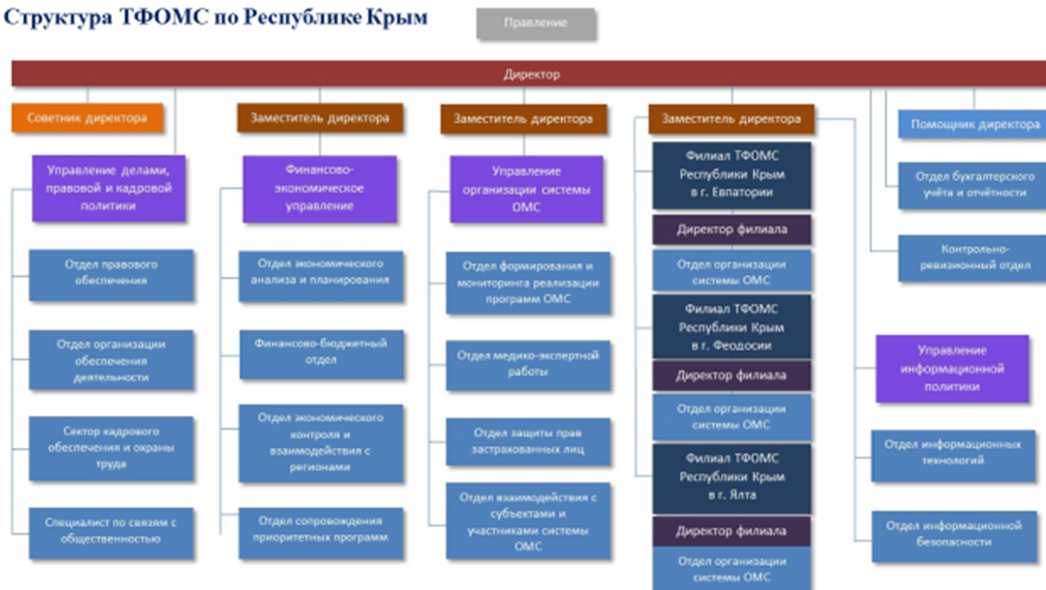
Структура ТФОМС по Республике Крым

Правление

Директор

Советник директора

Заместитель директора

Заместитель директора

Заместитель директора

Помощник директора

Управление делами, правовой и кадровой политики

Отдел правового обеспечения

Отдел организации обеспечения деятельности

Сектор кадрового обеспечения и охраны труда

Специалист по связям с общественностью

Финансово-экономическое управление

Отдел экономического анализа и планирования

Финансово-бюджетный отдел

Отдел экономического контроля и взаимодействия с регионами

Отдел сопровождения приоритетных программ

Управление организации системы ОМС

Отдел формирования и мониторинга реализации программ ОМС

Отдел медико-экспертной работы

Отдел защиты прав застрахованных лиц

Отдел взаимодействия с субъектами и участниками системы ОМС

Филиал ТФОМС Республики Крым в г. Евпатории

Директор филиала

Отдел организации системы ОМС

Филиал ТФОМС Республики Крым в г. Феодосии

Директор филиала

Отдел организации системы ОМС

Филиал ТФОМС Республики Крым в г. Ялта

Директор филиала

Отдел организации системы ОМС

Отдел бухгалтерского учёта и отчётности

Контрольно-ревизионный отдел

Управление информационной политики

Отдел информационных технологий

Отдел информационной безопасности